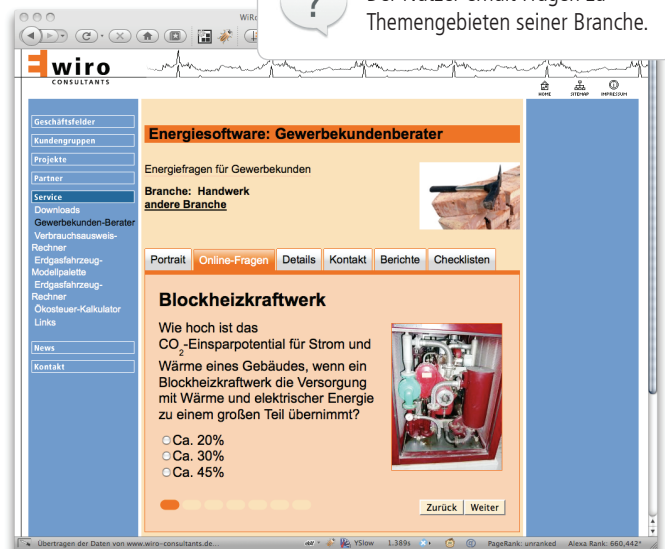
WiRo

Der Nutzer erhält Fragen zu Themengebieten seiner Branche.

wiro
CONSULTANTS

HOME SITEMAP IMPRESSUM

Geschäftsfelder
Kundengruppen
Projekte
Partner
Service
Downloads
Gewerbekunden-Berater
Verbrauchsausweis-Rechner
Erdgasfahrzeug-Modellpalette
Erdgasfahrzeug-Rechner
Ökosteuer-Kalkulator
Links
News
Kontakt

Energiesoftware: Gewerbekundenberater

Energiefragen für Gewerbekunden

Branche: Handwerk
andere Branche

Portrait | Online-Fragen | Details | Kontakt | Berichte | Checklisten

Blockheizkraftwerk

Wie hoch ist das $CO_2$-Einsparpotential für Strom und Wärme eines Gebäudes, wenn ein Blockheizkraftwerk die Versorgung mit Wärme und elektrischer Energie zu einem großen Teil übernimmt?

Ca. 20%
Ca. 30%
Ca. 45%

Zurück | Weiter

Übertragen der Daten von www.wiro-consultants.de... YSlow 1.389s PageRank: unranked Alexa Rank: 660,442*